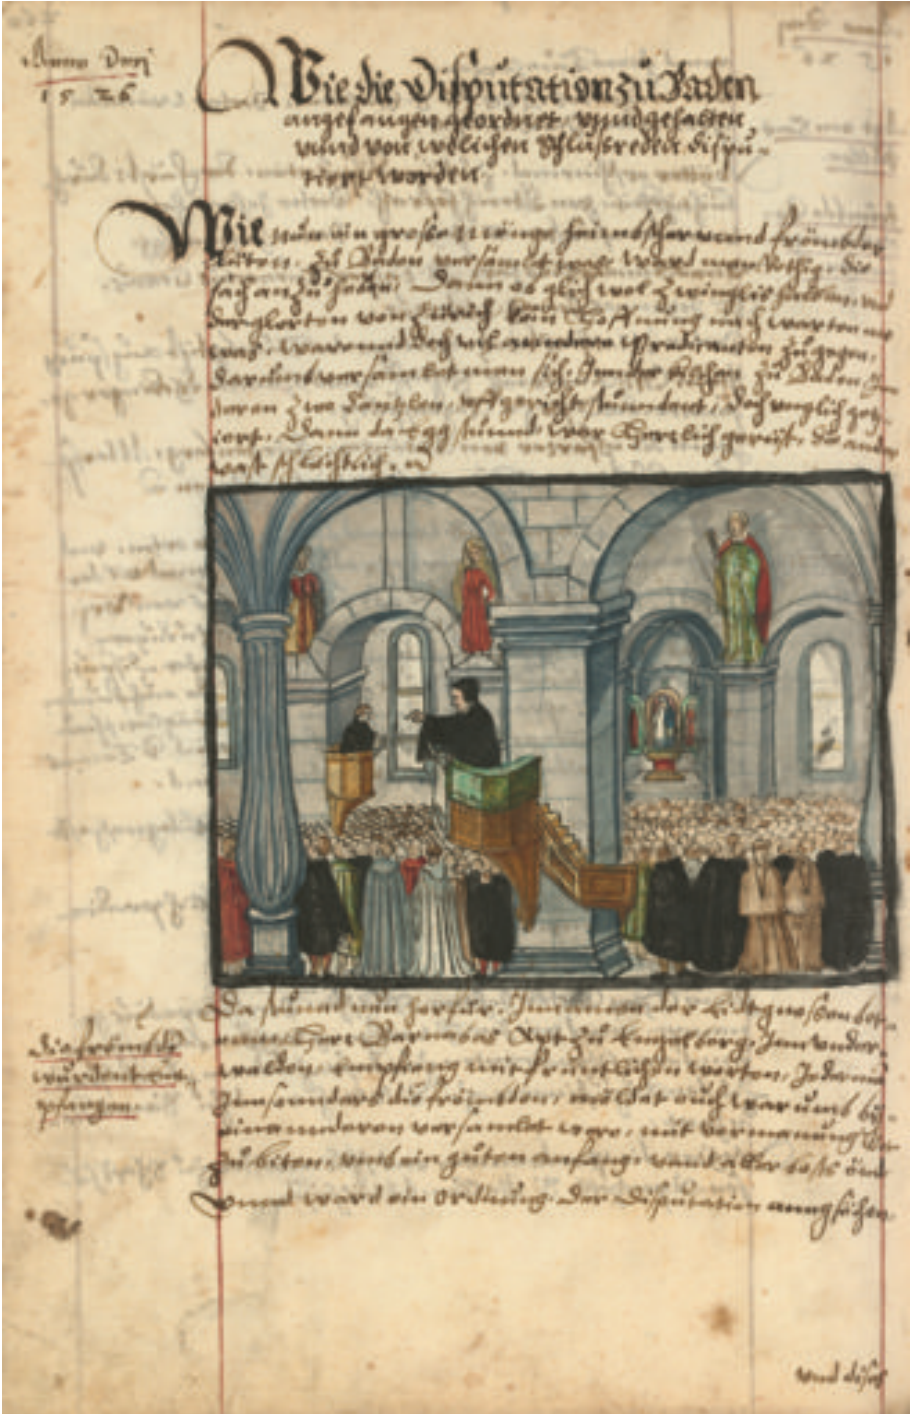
Anno Domini
1526

Wie die disputation zu Baden angefangen, geordnet, unnd gehalten unnd von welchen schlussreden disputiert worden

Wie nun ein grosse menge heimscher und frömbder lüten zu Baden versamlet, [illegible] die sach anzuheben. Dann es gieng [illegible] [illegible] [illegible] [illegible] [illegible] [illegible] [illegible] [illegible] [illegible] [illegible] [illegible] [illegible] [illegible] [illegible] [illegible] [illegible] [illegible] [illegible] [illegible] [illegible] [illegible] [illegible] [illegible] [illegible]

Da fieng nun zuerst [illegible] der Eidtgnossen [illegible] Herr Barnabas Apt zu Engelberg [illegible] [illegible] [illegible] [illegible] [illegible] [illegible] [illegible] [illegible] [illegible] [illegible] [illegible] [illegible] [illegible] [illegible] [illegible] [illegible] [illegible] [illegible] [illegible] Disputation anzuheben

Die frömbden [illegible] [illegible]

und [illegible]